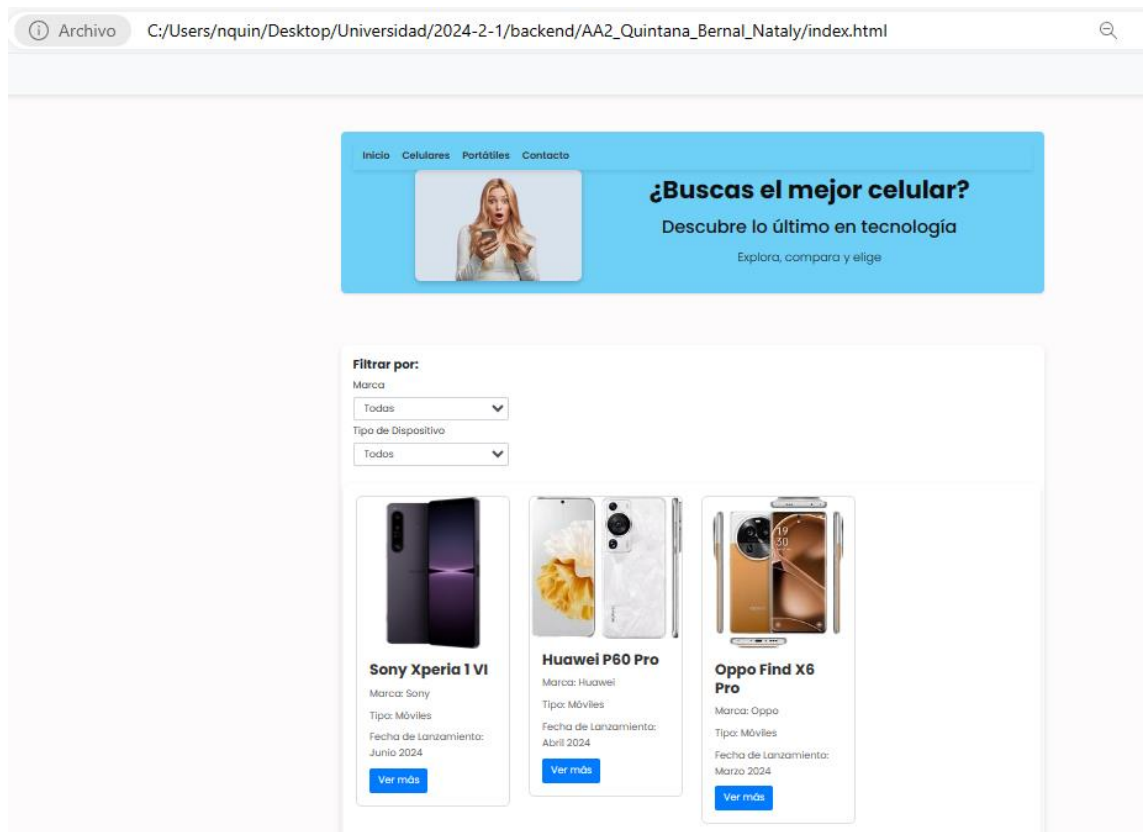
Archivo C:/Users/nquin/Desktop/Universidad/2024-2-1/backend/AA2_Quintana_Bernal_Nataly/index.html

Inicio Celulares Portátiles Contacto

¿Buscas el mejor celular?

Descubre lo último en tecnología

Explora, compara y elige

Filtrar por:

Marca

Todas

Tipo de Dispositivo

Todos

Sony Xperia 1 VI

Marca: Sony

Tipo: Móviles

Fecha de Lanzamiento: Junio 2024

Ver más

Huawei P60 Pro

Marca: Huawei

Tipo: Móviles

Fecha de Lanzamiento: Abril 2024

Ver más

Oppo Find X6 Pro

Marca: Oppo

Tipo: Móviles

Fecha de Lanzamiento: Marzo 2024

Ver más